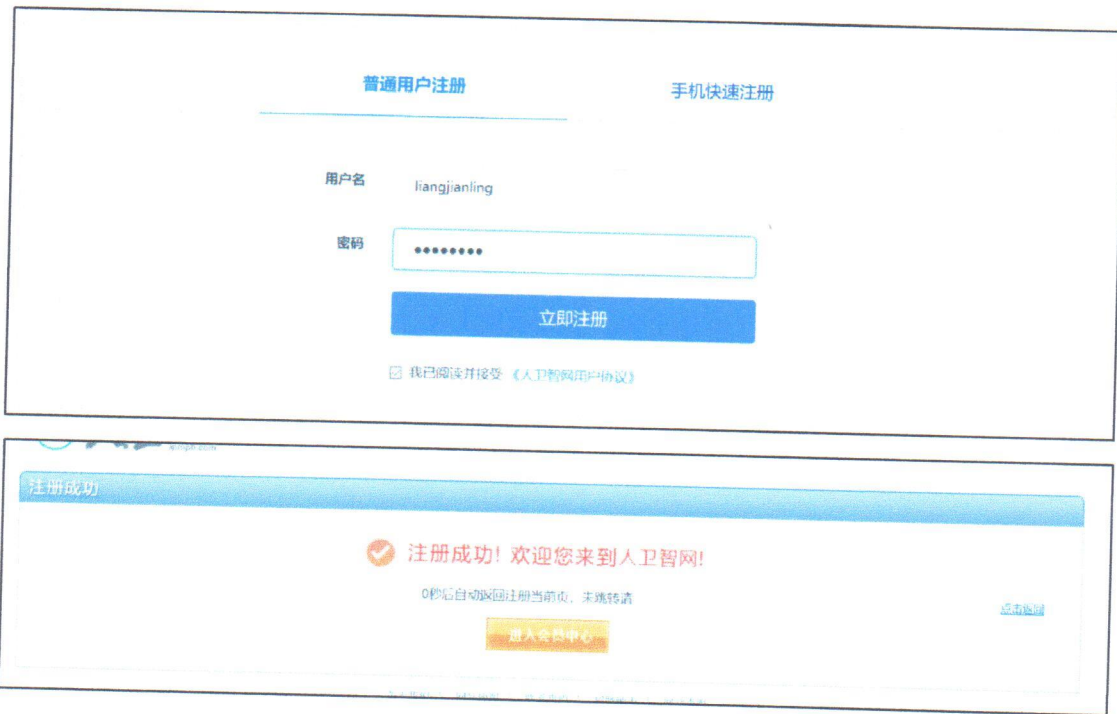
普通用户注册

手机快速注册

用户名 liangjianling

密码 ●●●●●●●●●

立即注册

☑ 我已阅读并接受《人卫智网用户协议》

注册成功

注册成功！欢迎您来到人卫智网！

0秒后自动返回注册当前页，未跳转请

点击返回

进入会员中心